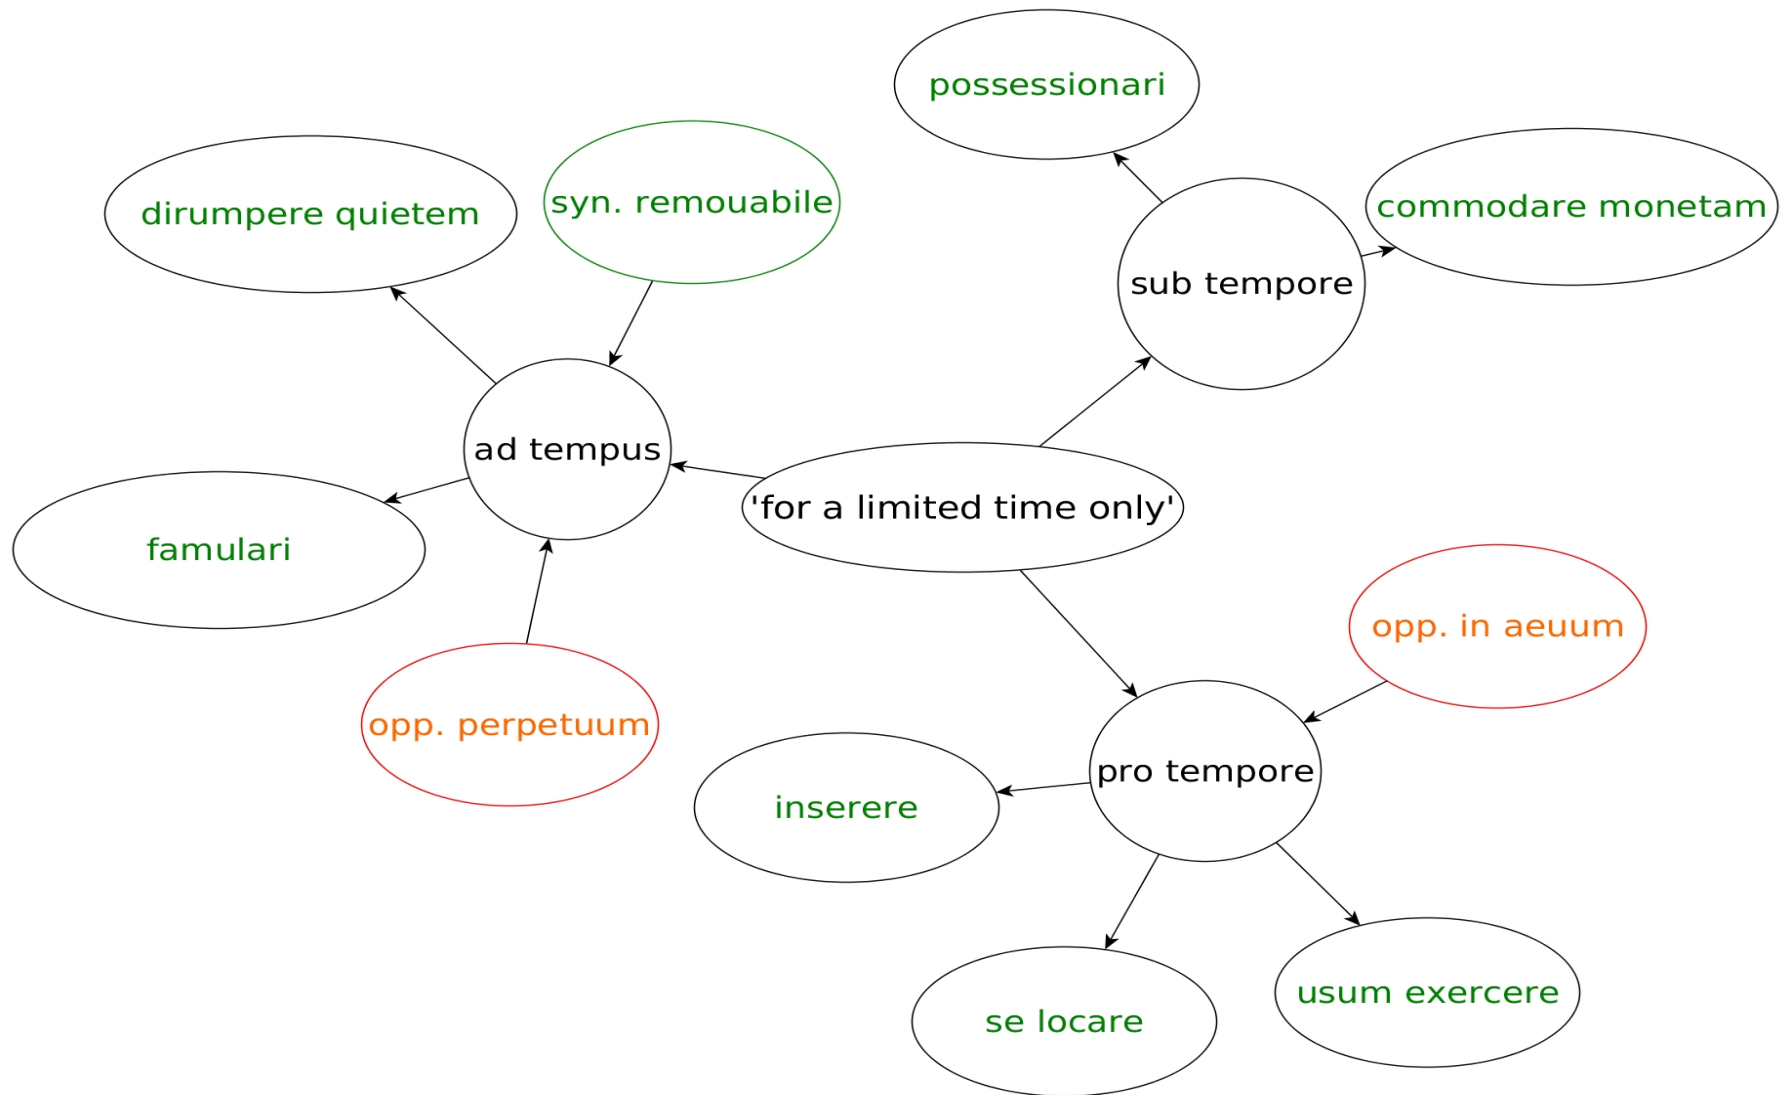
possessionari

dirumpere quietem

syn. remouabile

commodare monetam

sub tempore

ad tempus

'for a limited time only'

famulari

opp. in aeuum

opp. perpetuum

pro tempore

inserere

se locare

usum exercere